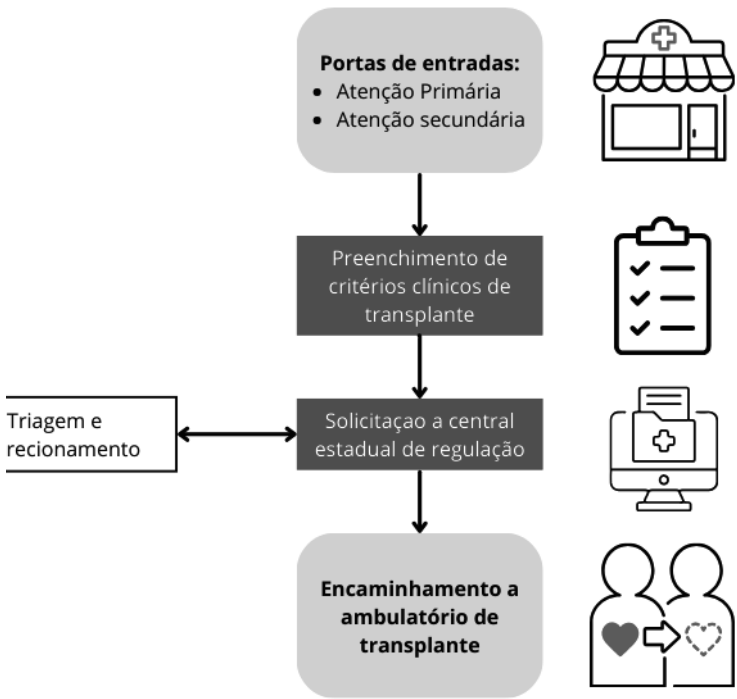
**Portas de entradas:**
- Atenção Primária
- Atenção secundária

Preenchimento de critérios clínicos de transplante

Triagem e recionamento

Solicitaçao a central estadual de regulação

**Encaminhamento a ambulatório de transplante**